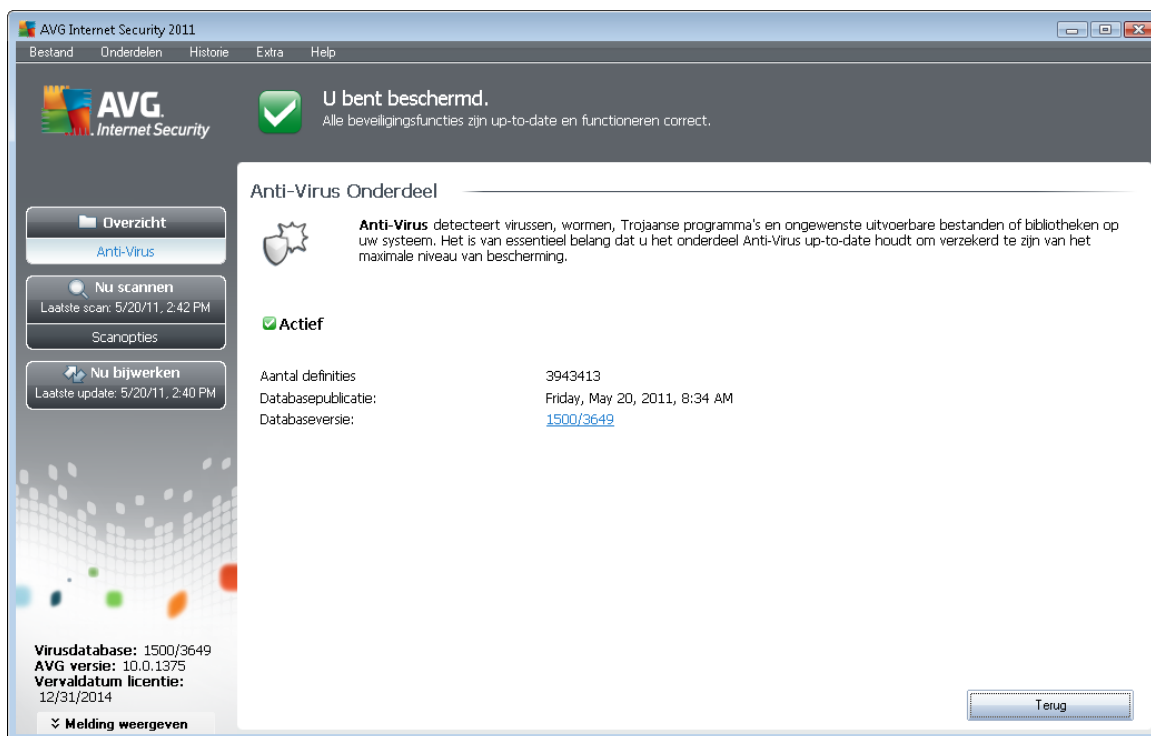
AVG Internet Security 2011

Bestand Onderdelen Historie Extra Help

AVG. Internet Security

U bent beschermd.
Alle beveiligingsfuncties zijn up-to-date en functioneren correct.

Overzicht
Anti-Virus

Nu scannen
Laatste scan: 5/20/11, 2:42 PM
Scanopties

Nu bijwerken
Laatste update: 5/20/11, 2:40 PM

Virusdatabase: 1500/3649
AVG versie: 10.0.1375
Vervaldatum licentie: 12/31/2014

Melding weergeven

Anti-Virus Onderdeel

**Anti-Virus** detecteert virussen, wormen, Trojaanse programma's en ongewenste uitvoerbare bestanden of bibliotheken op uw systeem. Het is van essentieel belang dat u het onderdeel Anti-Virus up-to-date houdt om verzekerd te zijn van het maximale niveau van bescherming.

Actief

| | |
|---|---|
| Aantal definities | 3943413 |
| Databasepublicatie: | Friday, May 20, 2011, 8:34 AM |
| Databaseversie: | 1500/3649 |

Terug